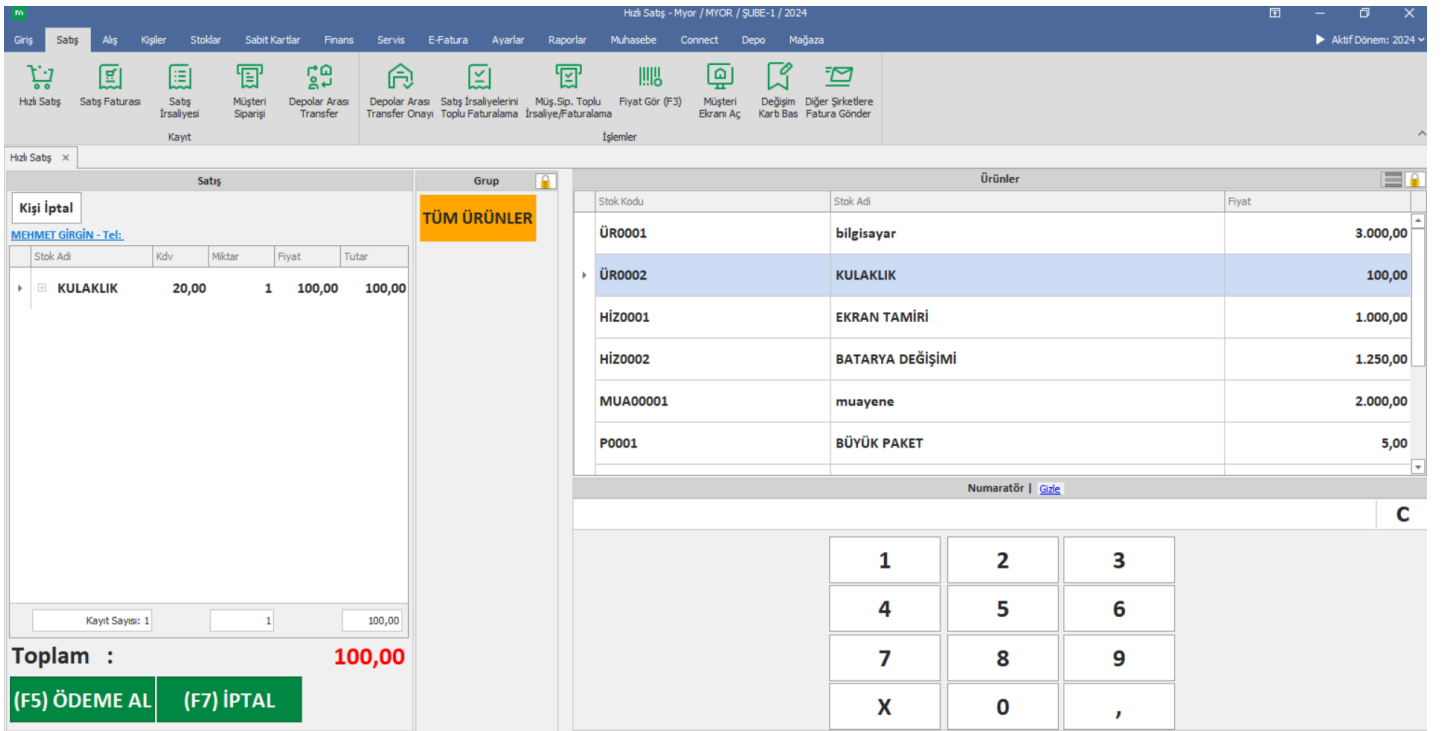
Hızlı Satış - Myor / MYOR / ŞUBE-1 / 2024

Giriş Satış Alış Kişiler Stoklar Sabit Kartlar Finans Servis E-Fatura Ayarlar Raporlar Muhasebe Connect Depo Mağaza

Aktif Dönem: 2024

Hızlı Satış
Satış Faturası
Satış İrsaliyesi
Müşteri Siparişi
Depolar Arası Transfer
Kayıt

Depolar Arası Transfer Onayı
Satış İrsaliyelerini Toplu Faturalama
Müş.Sip. Toplu İrsaliye/Faturalama
Fiyat Gör (F3)
Müşteri Ekranı Aç
Değişim Kartı Bas
Diğer Şirketlere Fatura Gönder
İşlemler

Hızlı Satış ×

Satış

Kişi İptal

MEHMET GİRGİN - Tel:

| Stok Adi | Kdv | Miktar | Fiyat | Tutar |
|---|---|---|---|---|
| KULAKLIK | 20,00 | 1 | 100,00 | 100,00 |

Kayıt Sayısı: 1 1 100,00

Toplam : 100,00

(F5) ÖDEME AL (F7) İPTAL

Grup

TÜM ÜRÜNLER

Ürünler

| Stok Kodu | Stok Adi | Fiyat |
|---|---|---|
| ÜR0001 | bilgisayar | 3.000,00 |
| ÜR0002 | KULAKLIK | 100,00 |
| HİZ0001 | EKRAN TAMİRİ | 1.000,00 |
| HİZ0002 | BATARYA DEĞİŞİMİ | 1.250,00 |
| MUA00001 | muayene | 2.000,00 |
| P0001 | BÜYÜK PAKET | 5,00 |

Numaratör | Gizle

C

1 2 3
4 5 6
7 8 9
X 0 ,